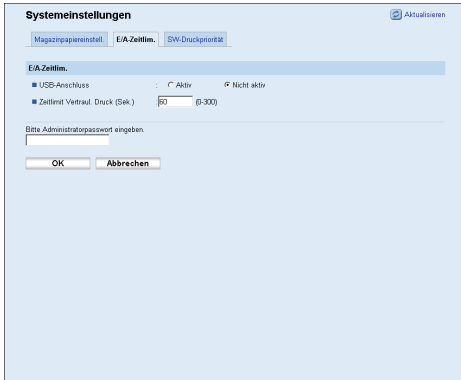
Systemeinstellungen

Aktualisieren

Magazinpapiereinstell. E/A-Zeitlim. SW-Druckpriorität

E/A-Zeitlim.

USB-Anschluss : Aktiv Nicht aktiv

Zeitlimit Vertraul. Druck (Sek.) 60 (0-300)

Bitte Administratorpasswort eingeben.

OK Abbrechen